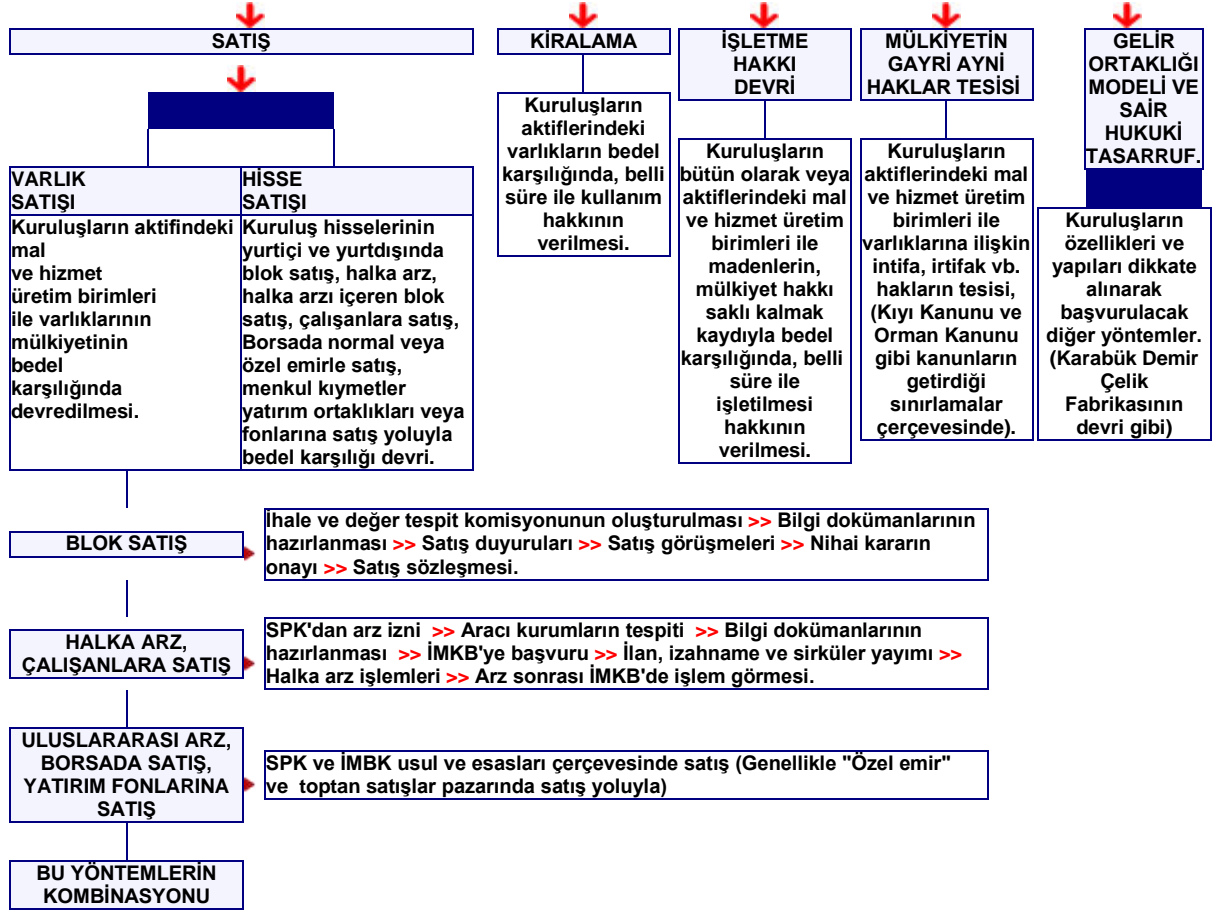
SATIŞ

KİRALAMA

İŞLETME HAKKI DEVRİ

MÜLKİYETİN GAYRİ AYNİ HAKLAR TESİSİ

GELİR ORTAKLIĞI MODELİ VE SAİR HUKUKİ TASARRUF.

Kuruluşların aktiflerindeki varlıkların bedel karşılığında, belli süre ile kullanım hakkının verilmesi.

Kuruluşların bütün olarak veya aktiflerindeki mal ve hizmet üretim birimleri ile madenlerin, mülkiyet hakkı saklı kalmak kaydıyla bedel karşılığında, belli süre ile işletilmesi hakkının verilmesi.

Kuruluşların aktiflerindeki mal ve hizmet üretim birimleri ile varlıklarına ilişkin intifa, irtifak vb. hakların tesisi, (Kıyı Kanunu ve Orman Kanunu gibi kanunların getirdiği sınırlamalar çerçevesinde).

Kuruluşların özellikleri ve yapıları dikkate alınarak başvurulacak diğer yöntemler. (Karabük Demir Çelik Fabrikasının devri gibi)

VARLIK SATIŞI

Kuruluşların aktifindeki mal ve hizmet üretim birimleri ile varlıklarının mülkiyetinin bedel karşılığında devredilmesi.

HİSSE SATIŞI

Kuruluş hisselerinin yurtiçi ve yurtdışında blok satış, halka arz, halka arzı içeren blok satış, çalışanlara satış, Borsada normal veya özel emirle satış, menkul kıymetler yatırım ortaklıkları veya fonlarına satış yoluyla bedel karşılığı devri.

BLOK SATIŞ

İhale ve değer tespit komisyonunun oluşturulması >> Bilgi dokümanlarının hazırlanması >> Satış duyuruları >> Satış görüşmeleri >> Nihai kararın onayı >> Satış sözleşmesi.

HALKA ARZ, ÇALIŞANLARA SATIŞ

SPK'dan arz izni >> Aracı kurumların tespiti >> Bilgi dokümanlarının hazırlanması >> İMKB'ye başvuru >> İlan, izahname ve sirküler yayımı >> Halka arz işlemleri >> Arz sonrası İMKB'de işlem görmesi.

ULUSLARARASI ARZ, BORSADA SATIŞ, YATIRIM FONLARINA SATIŞ

SPK ve İMBK usul ve esasları çerçevesinde satış (Genellikle "Özel emir" ve toptan satışlar pazarında satış yoluyla)

BU YÖNTEMLERİN KOMBİNASYONU